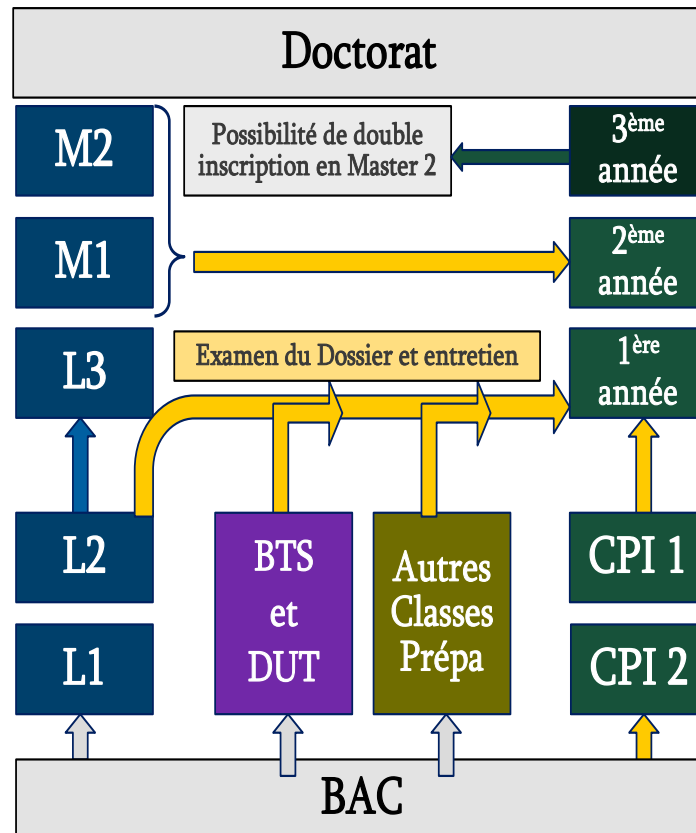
Doctorat

M2

M1

Possibilité de double inscription en Master 2

$3^{ème}$ année

$2^{ème}$ année

L3

Examen du Dossier et entretien

$1^{ère}$ année

L2

BTS et DUT

Autres Classes Prépa

CPI 1

L1

CPI 2

BAC